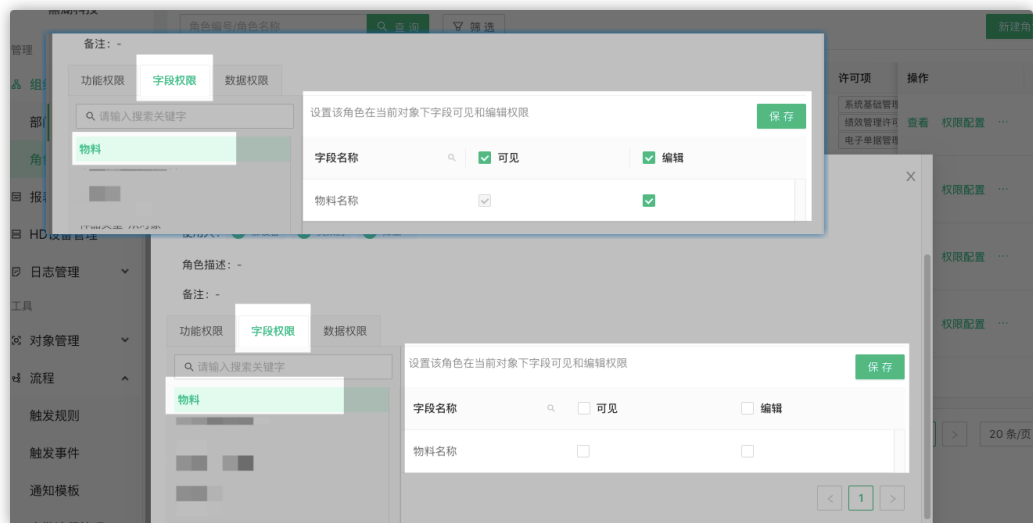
角色编号/角色名称
查询
筛选
新建角
管理
组织
部门
角色
报表
HD设备管理
日志管理
工具
对象管理
流程
触发规则
触发事件
通知模板
许可项
操作
系统基础管理
绩效管理许可
电子单据管理
查看
权限配置
···
权限配置
权限配置
权限配置
20 条/页
1

备注: -
功能权限
字段权限
数据权限
请输入搜索关键字
物料
设置该角色在当前对象下字段可见和编辑权限
保存
字段名称
可见
编辑
物料名称

角色描述: -
备注: -
功能权限
字段权限
数据权限
请输入搜索关键字
物料
设置该角色在当前对象下字段可见和编辑权限
保存
字段名称
可见
编辑
物料名称